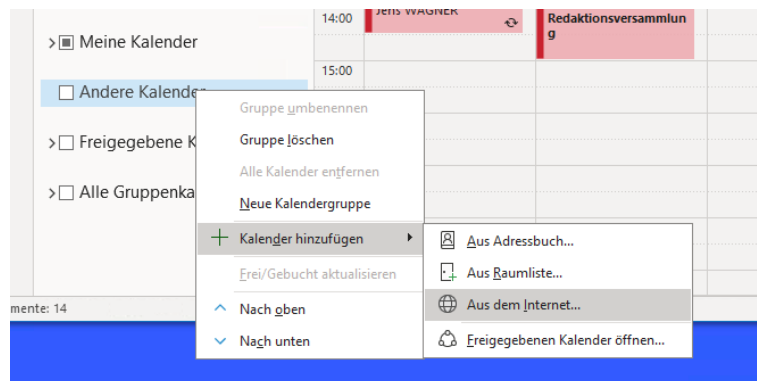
14:00
Jens WAGNER
Redaktionsversammlun g
15:00
Meine Kalender
Andere Kalender
Freigegebene K
Alle Gruppenka
mente: 14
Gruppe umbenennen
Gruppe löschen
Alle Kalender entfernen
Neue Kalendergruppe
Kalender hinzufügen
Frei/Gebucht aktualisieren
Nach oben
Nach unten
Aus Adressbuch...
Aus Raumliste...
Aus dem Internet...
Freigegebenen Kalender öffnen...